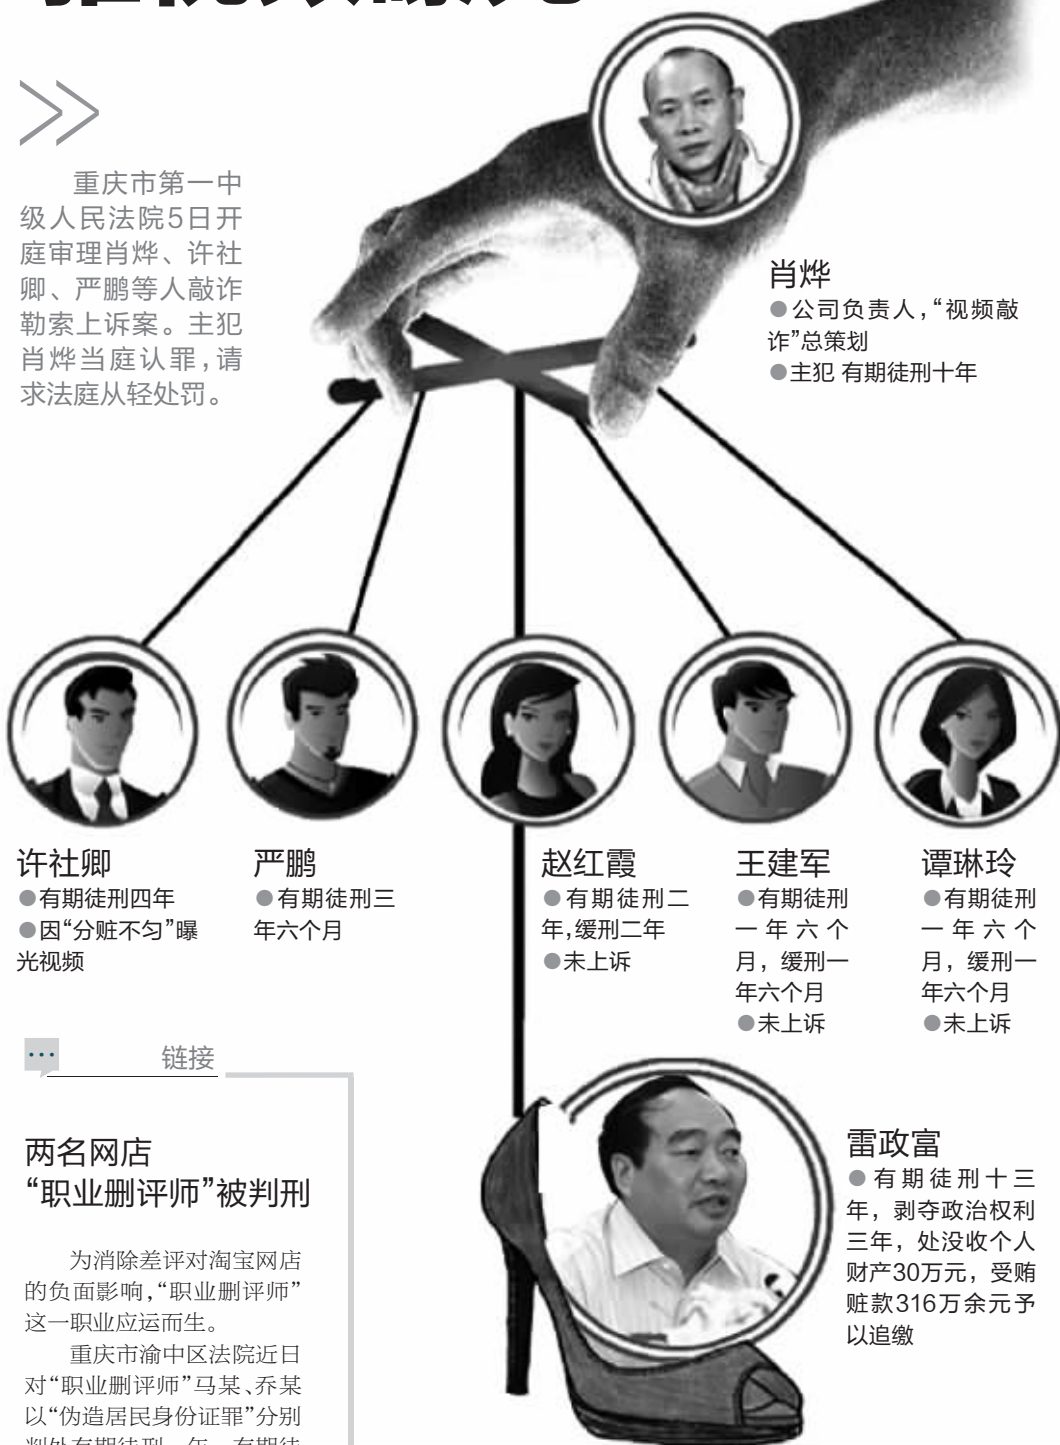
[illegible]

≫

重庆市第一中级人民法院5日开庭审理肖烨、许社卿、严鹏等人敲诈勒索上诉案。主犯肖烨当庭认罪，请求法庭从轻处罚。

肖烨
●公司负责人，“视频敲诈”总策划
●主犯 有期徒刑十年

许社卿
●有期徒刑四年
●因“分赃不匀”曝光视频

严鹏
●有期徒刑三年六个月

赵红霞
●有期徒刑二年，缓刑二年
●未上诉

王建军
●有期徒刑一年六个月，缓刑一年六个月
●未上诉

谭琳玲
●有期徒刑一年六个月，缓刑一年六个月
●未上诉

链接

两名网店“职业删评师”被判刑

为消除差评对淘宝网店的负面影响，“职业删评师”这一职业应运而生。

重庆市渝中区法院近日对“职业删评师”马某、乔某以“伪造居民身份证罪”分别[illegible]

雷政富
●有期徒刑十三年，剥夺政治权利三年，处没收个人财产30万元，受贿赃款316万余元予以追缴